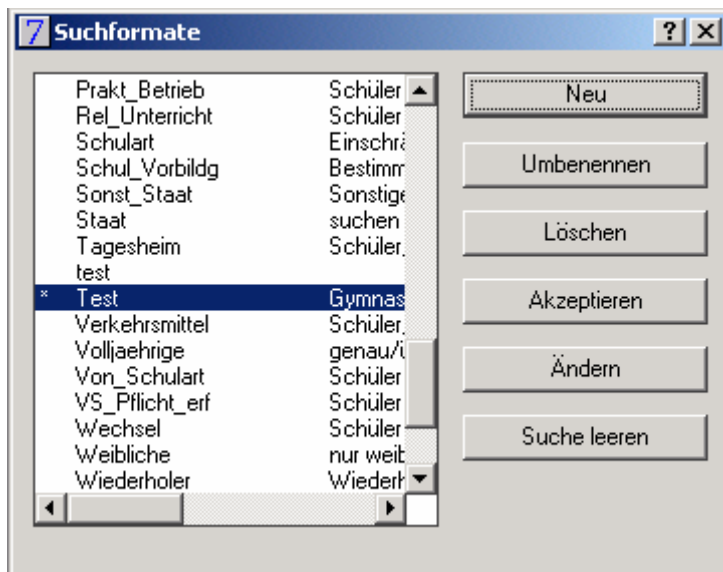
Suchformate

?
×

| | | |
|---|---|---|
| | Prakt_Betrieb | Schüler |
| | Rel_Unterricht | Schüler |
| | Schulart | Einschrä |
| | Schul_Vorbildg | Bestimm |
| | Sonst_Staat | Sonstige |
| | Staat | suchen |
| | Tagesheim | Schüler, |
| | test | |
| * | Test | Gymnas |
| | Verkehrsmittel | Schüler, |
| | Volljaehrige | genau/ü |
| | Von_Schulart | Schüler |
| | VS_Pflicht_erf | Schüler |
| | Wechsel | Schüler |
| | Weibliche | nur weib |
| | Wiederholer | Wiederh |

Neu
Umbenennen
Löschen
Akzeptieren
Ändern
Suche leeren